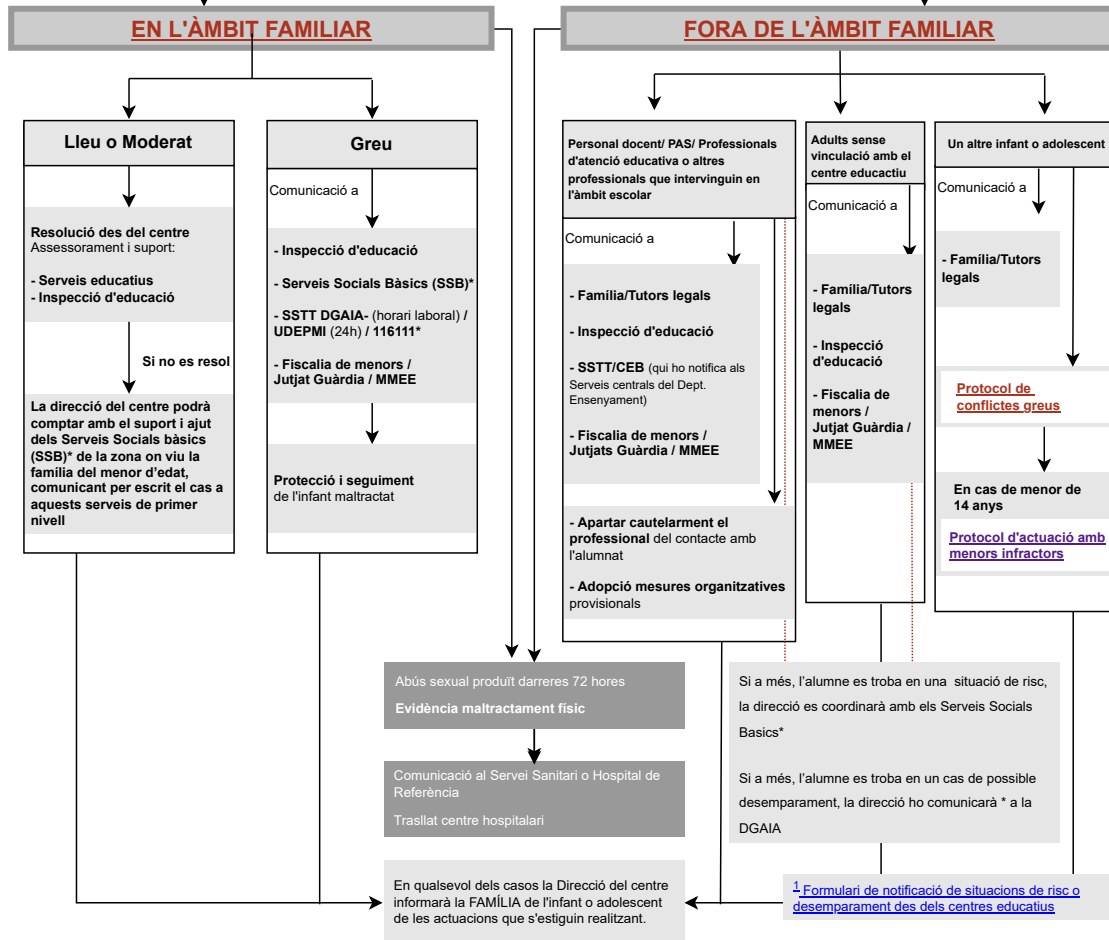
EN L'ÀMBIT FAMILIAR

FORA DE L'ÀMBIT FAMILIAR

Lleu o Moderat

Resolució des del centre
Assessorament i suport:

- Serveis educatius
- Inspecció d'educació

Si no es resol

La direcció del centre podrà comptar amb el suport i ajut dels Serveis Socials bàsics (SSB)* de la zona on viu la família del menor d'edat, comunicant per escrit el cas a aquests serveis de primer nivell

Greu

Comunicació a

- Inspecció d'educació

- Serveis Socials Bàsics (SSB)*

- SSTT DGAIA- (horari laboral) / UDEPMI (24h) / 116111*

- Fiscalia de menors / Jutjat Guàrdia / MMEE

Protecció i seguiment de l'infant maltractat

Personal docent/ PAS/ Professionals d'atenció educativa o altres professionals que intervinguin en l'àmbit escolar

Comunicació a

- Família/Tutors legals

- Inspecció d'educació

- SSTT/CEB (qui ho notifica als Serveis centrals del Dept. Ensenyament)

- Fiscalia de menors / Jutjats Guàrdia / MMEE

- Apartar cautelarment el professional del contacte amb l'alumnat

- Adopció mesures organitzatives provisionals

Adults sense vinculació amb el centre educactiu

Comunicació a

- Família/Tutors legals

- Inspecció d'educació

- Fiscalia de menors / Jutjat Guàrdia / MMEE

Un altre infant o adolescent

Comunicació a

- Família/Tutors legals

Protocol de conflictes greus

En cas de menor de 14 anys

Protocol d'actuació amb menors infractors

Abús sexual produït darreres 72 hores

Evidència maltractament físic

Comunicació al Servei Sanitari o Hospital de Referència

Trasllat centre hospitalari

Si a més, l'alumne es troba en una situació de risc, la direcció es coordinarà amb els Serveis Socials Basics*

Si a més, l'alumne es troba en un cas de possible desemparament, la direcció ho comunicarà * a la DGAIA

En qualsevol dels casos la Direcció del centre informarà la FAMÍLIA de l'infant o adolescent de les actuacions que s'estiguin realitzant.

$^1$ Formulari de notificació de situacions de risc o desemparament des dels centres educatius